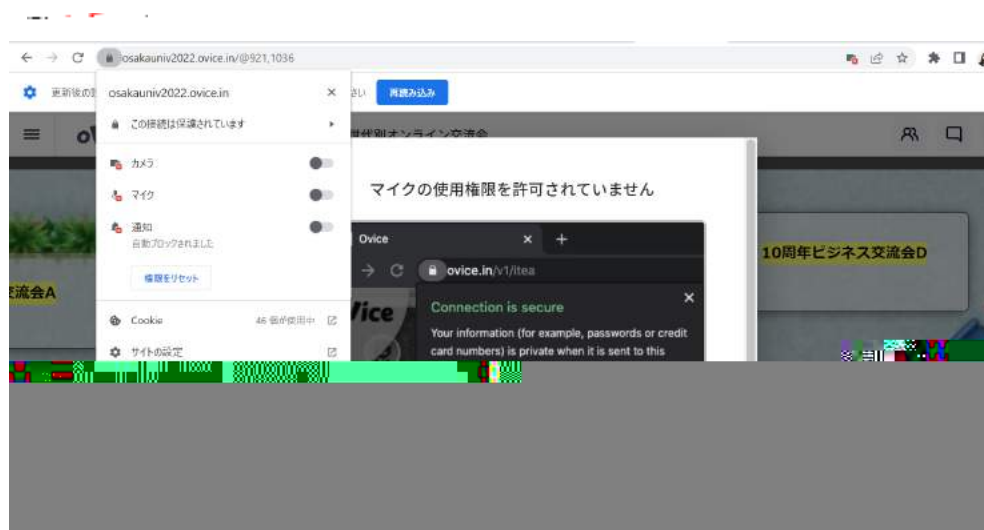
osakauniv2022.ovice.in/@921,1036

更新後の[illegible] さい 再読み込み

osakauniv2022.ovice.in ×

この接続は保護されています

カメラ

マイク

通知
自動ブロックされました

権限をリセット

Cookie 46 個が使用中

サイトの設定

世代別オンライン交流会

マイクの使用権限を許可されていません

Ovice × +

ovice.in/v1/itea

Connection is secure ×

Your information (for example, passwords or credit card numbers) is private when it is sent to this

Vice

10周年ビジネス交流会D

交流会A